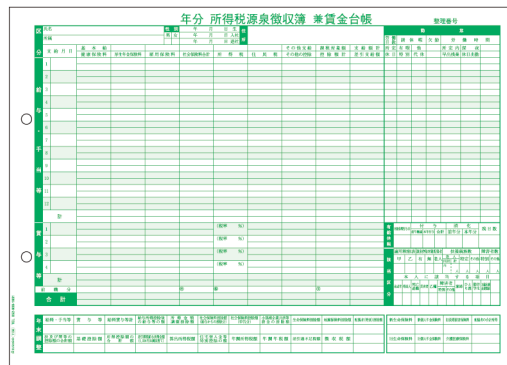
年分 所得税源泉徴収簿 兼賃金台帳

整理番号

区分

氏名

年齢

年 月 日生

年 月 日入社

年 月 日退社

月 支給月日

基本給

健康保険料

厚生年金保険料

雇用保険料

社会保険料計

所得税

住民税

その他の手当

その他の控除

差引支給額

給 料 ・ 手 当 等

1
2
3
4
5
6
7
8
9
10
11
12

計

賞 与 等

計

合計

給料・手当等

賞与

社会保険料控除

年 末 調 整

配偶者控除

扶養控除

基礎控除

差引課税給与所得金額

算出所得税額

住宅借入金等特別控除

年調所得税額

年調年税額

差引超過額又は不足額

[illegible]

摘要

扶養控除等

配偶者

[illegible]